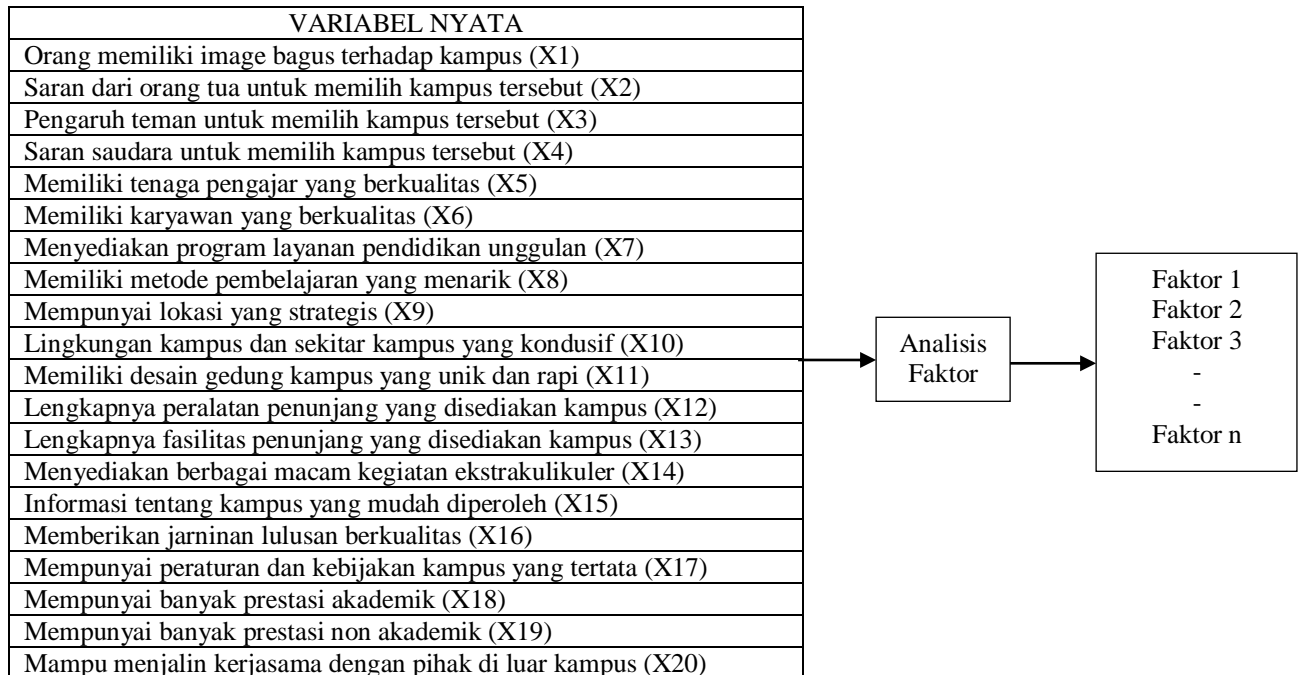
| VARIABEL NYATA |
|---|
| Orang memiliki image bagus terhadap kampus (X1) |
| Saran dari orang tua untuk memilih kampus tersebut (X2) |
| Pengaruh teman untuk memilih kampus tersebut (X3) |
| Saran saudara untuk memilih kampus tersebut (X4) |
| Memiliki tenaga pengajar yang berkualitas (X5) |
| Memiliki karyawan yang berkualitas (X6) |
| Menyediakan program layanan pendidikan unggulan (X7) |
| Memiliki metode pembelajaran yang menarik (X8) |
| Mempunyai lokasi yang strategis (X9) |
| Lingkungan kampus dan sekitar kampus yang kondusif (X10) |
| Memiliki desain gedung kampus yang unik dan rapi (X11) |
| Lengkapnya peralatan penunjang yang disediakan kampus (X12) |
| Lengkapnya fasilitas penunjang yang disediakan kampus (X13) |
| Menyediakan berbagai macam kegiatan ekstrakulikuler (X14) |
| Informasi tentang kampus yang mudah diperoleh (X15) |
| Memberikan jarninan lulusan berkualitas (X16) |
| Mempunyai peraturan dan kebijakan kampus yang tertata (X17) |
| Mempunyai banyak prestasi akademik (X18) |
| Mempunyai banyak prestasi non akademik (X19) |
| Mampu menjalin kerjasama dengan pihak di luar kampus (X20) |

Analisis Faktor

Faktor 1
Faktor 2
Faktor 3
-
-
Faktor n